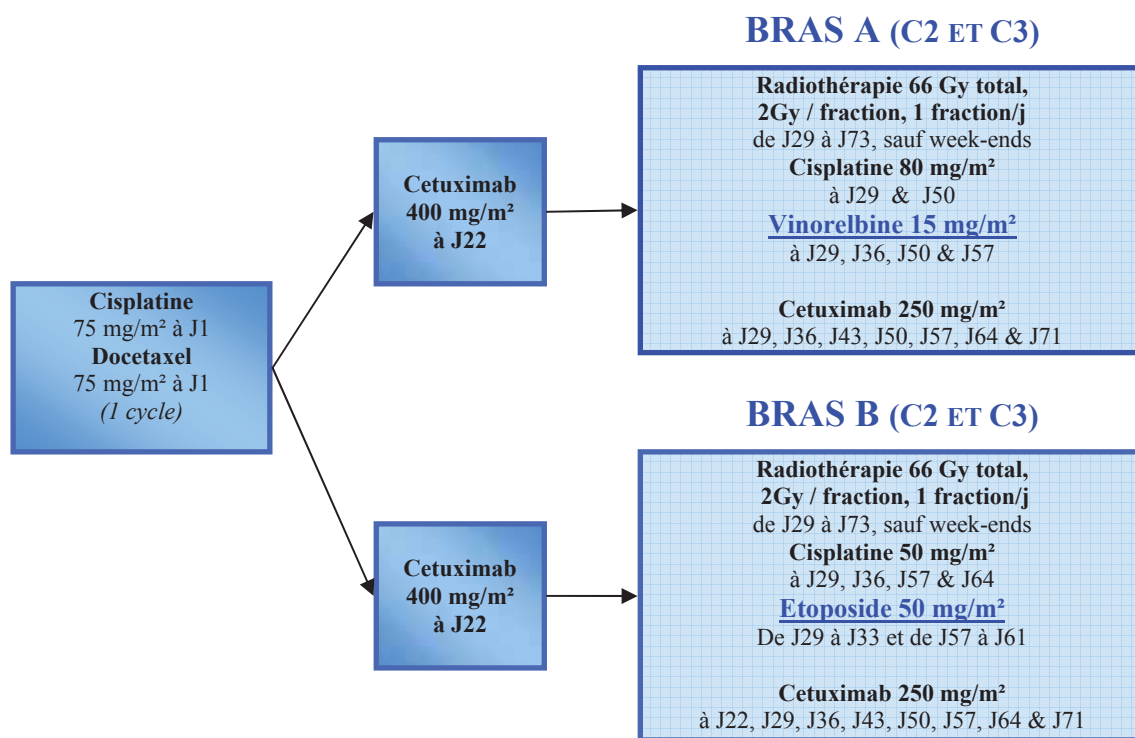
Cisplatine
75 mg/m² à J1
Docetaxel
75 mg/m² à J1
(1 cycle)

Cetuximab
400 mg/m²
à J22

Cetuximab
400 mg/m²
à J22

BRAS A (C2 ET C3)

Radiothérapie 66 Gy total,
2Gy / fraction, 1 fraction/j
de J29 à J73, sauf week-ends
Cisplatine 80 mg/m²
à J29 & J50
Vinorelbine 15 mg/m²
à J29, J36, J50 & J57

Cetuximab 250 mg/m²
à J29, J36, J43, J50, J57, J64 & J71

BRAS B (C2 ET C3)

Radiothérapie 66 Gy total,
2Gy / fraction, 1 fraction/j
de J29 à J73, sauf week-ends
Cisplatine 50 mg/m²
à J29, J36, J57 & J64
Etoposide 50 mg/m²
De J29 à J33 et de J57 à J61

Cetuximab 250 mg/m²
à J22, J29, J36, J43, J50, J57, J64 & J71